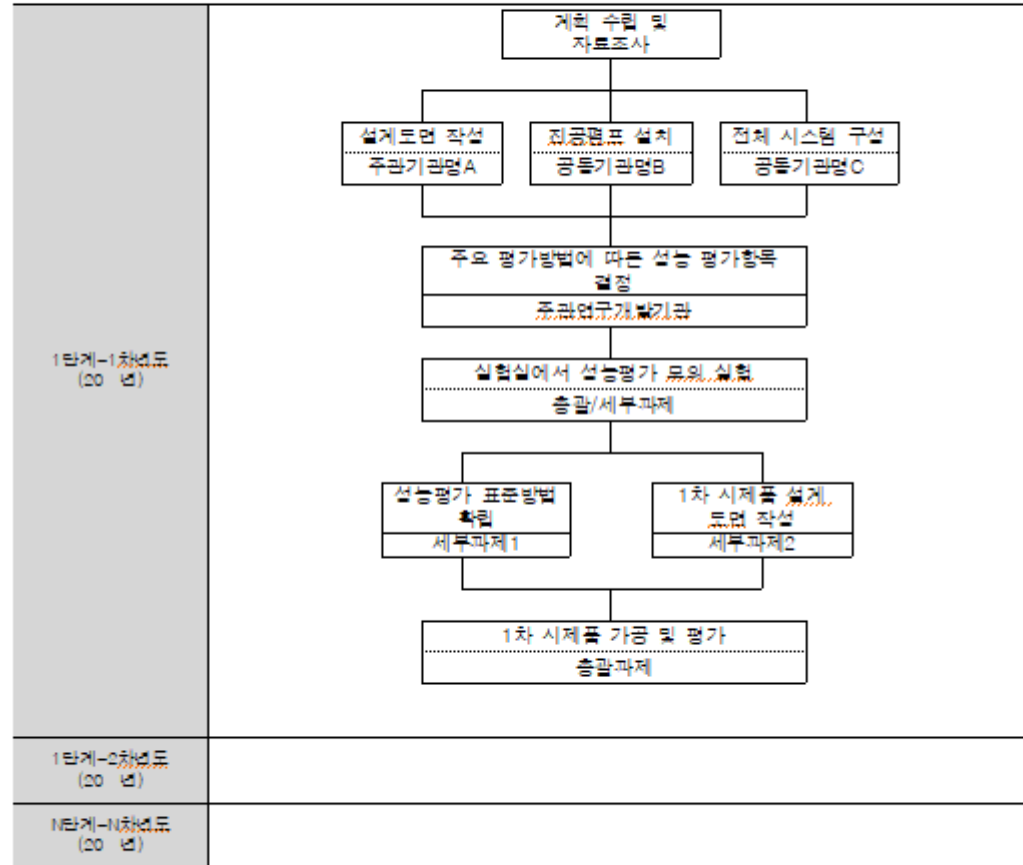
| | |
|---|---|
| 1단계-1차년도 (20 년) | 계획 수립 및 자료조사<br><br>설계도면 작성 / 주관기관명A<br>진공펌프 설치 / 공동기관명B<br>전체 시스템 구성 / 공동기관명C<br><br>주요 평가방법에 따른 성능 평가항목 결정 / 주관연구개발기관<br><br>실험실에서 성능평가 모의 실험 / 총괄/세부과제<br><br>성능평가 표준방법 확립 / 세부과제1<br>1차 시제품 설계 도면 작성 / 세부과제2<br><br>1차 시제품 가공 및 평가 / 총괄과제 |
| 1단계-2차년도 (20 년) | |
| N단계-N차년도 (20 년) | |